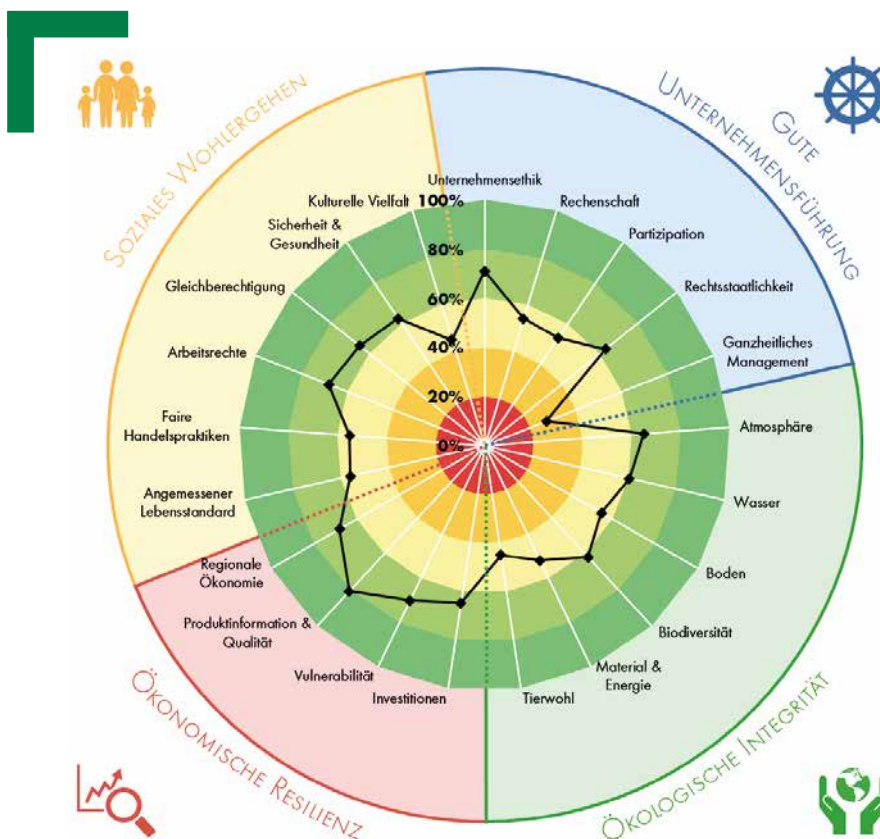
Soziales Wohlergehen

Gute Unternehmensführung

Ökonomische Resilienz

Ökologische Integrität

Unternehmensethik
Rechenschaft
Partizipation
Rechtsstaatlichkeit
Ganzheitliches Management
Atmosphäre
Wasser
Boden
Biodiversität
Material & Energie
Tierwohl
Investitionen
Vulnerabilität
Produktinformation & Qualität
Regionale Ökonomie
Angemessener Lebensstandard
Faire Handelspraktiken
Arbeitsrechte
Gleichberechtigung
Sicherheit & Gesundheit
Kulturelle Vielfalt

100%
80%
60%
40%
20%
0%